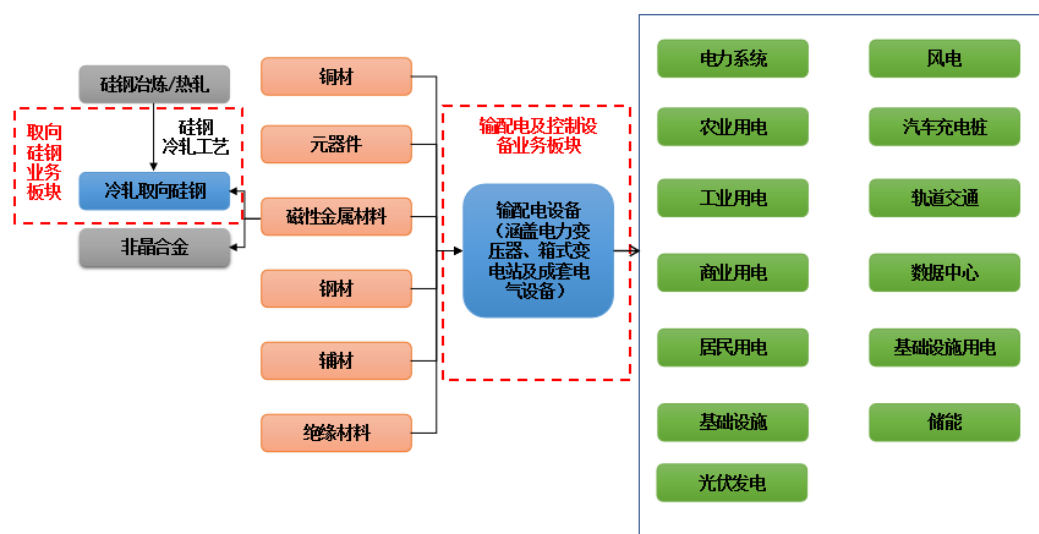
硅钢冶炼/热轧

硅钢冷轧工艺

取向硅钢业务板块

冷轧取向硅钢

非晶合金

铜材

元器件

磁性金属材料

钢材

辅材

绝缘材料

输配电及控制设备业务板块

输配电设备（涵盖电力变压器、箱式变电站及成套电气设备）

电力系统

风电

农业用电

汽车充电桩

工业用电

轨道交通

商业用电

数据中心

居民用电

基础设施用电

基础设施

储能

光伏发电